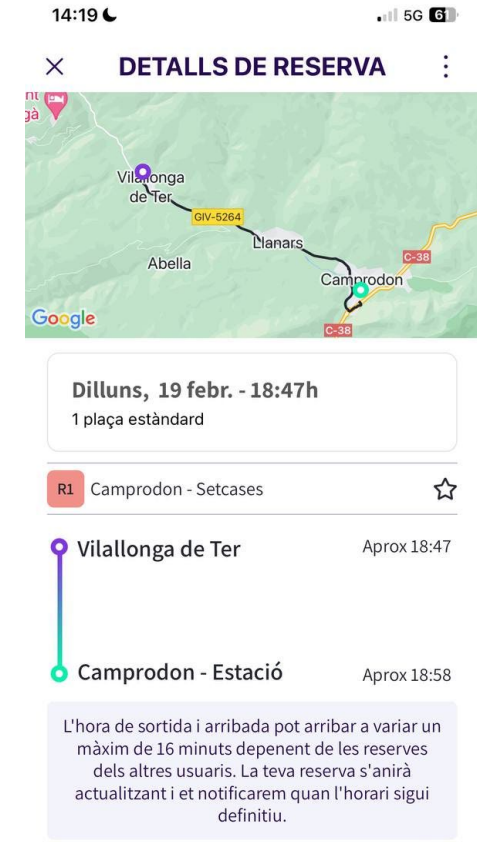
14:19
5G 61

DETALLS DE RESERVA

nt
gà
Vilallonga de Ter
GIV-5264
Llanars
Abella
C-38
Camprodon
Google
C-38

Dilluns, 19 febr. - 18:47h
1 plaça estàndard

R1 Camprodon - Setcases

Vilallonga de Ter Aprox 18:47

Camprodon - Estació Aprox 18:58

L'hora de sortida i arribada pot arribar a variar un màxim de 16 minuts depenent de les reserves dels altres usuaris. La teva reserva s'anirà actualitzant i et notificarem quan l'horari sigui definitiu.